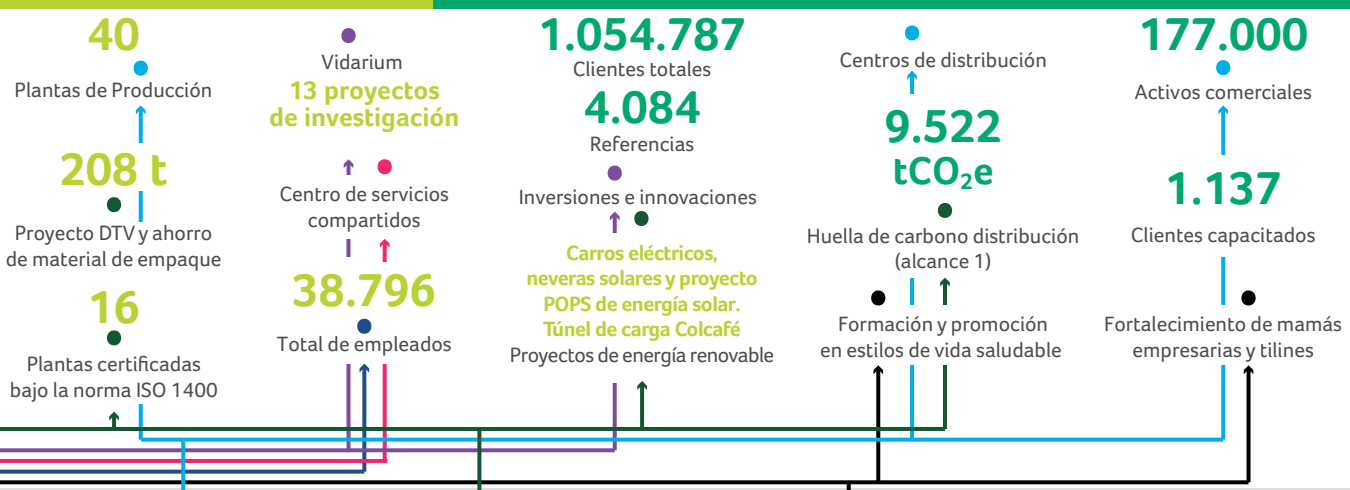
40

Plantas de Producción

208 t

Proyecto DTV y ahorro de material de empaque

16

Plantas certificadas bajo la norma ISO 1400

Vidarium

13 proyectos de investigación

Centro de servicios compartidos

38.796

Total de empleados

1.054.787

Clientes totales

4.084

Referencias

Inversiones e innovaciones

Carros eléctricos, neveras solares y proyecto POPS de energía solar. Túnel de carga Colcafé

Proyectos de energía renovable

Centros de distribución

9.522

$tCO_2e$

Huella de carbono distribución (alcance 1)

Formación y promoción en estilos de vida saludable

177.000

Activos comerciales

1.137

Clientes capacitados

Fortalecimiento de mamás empresarias y tilines